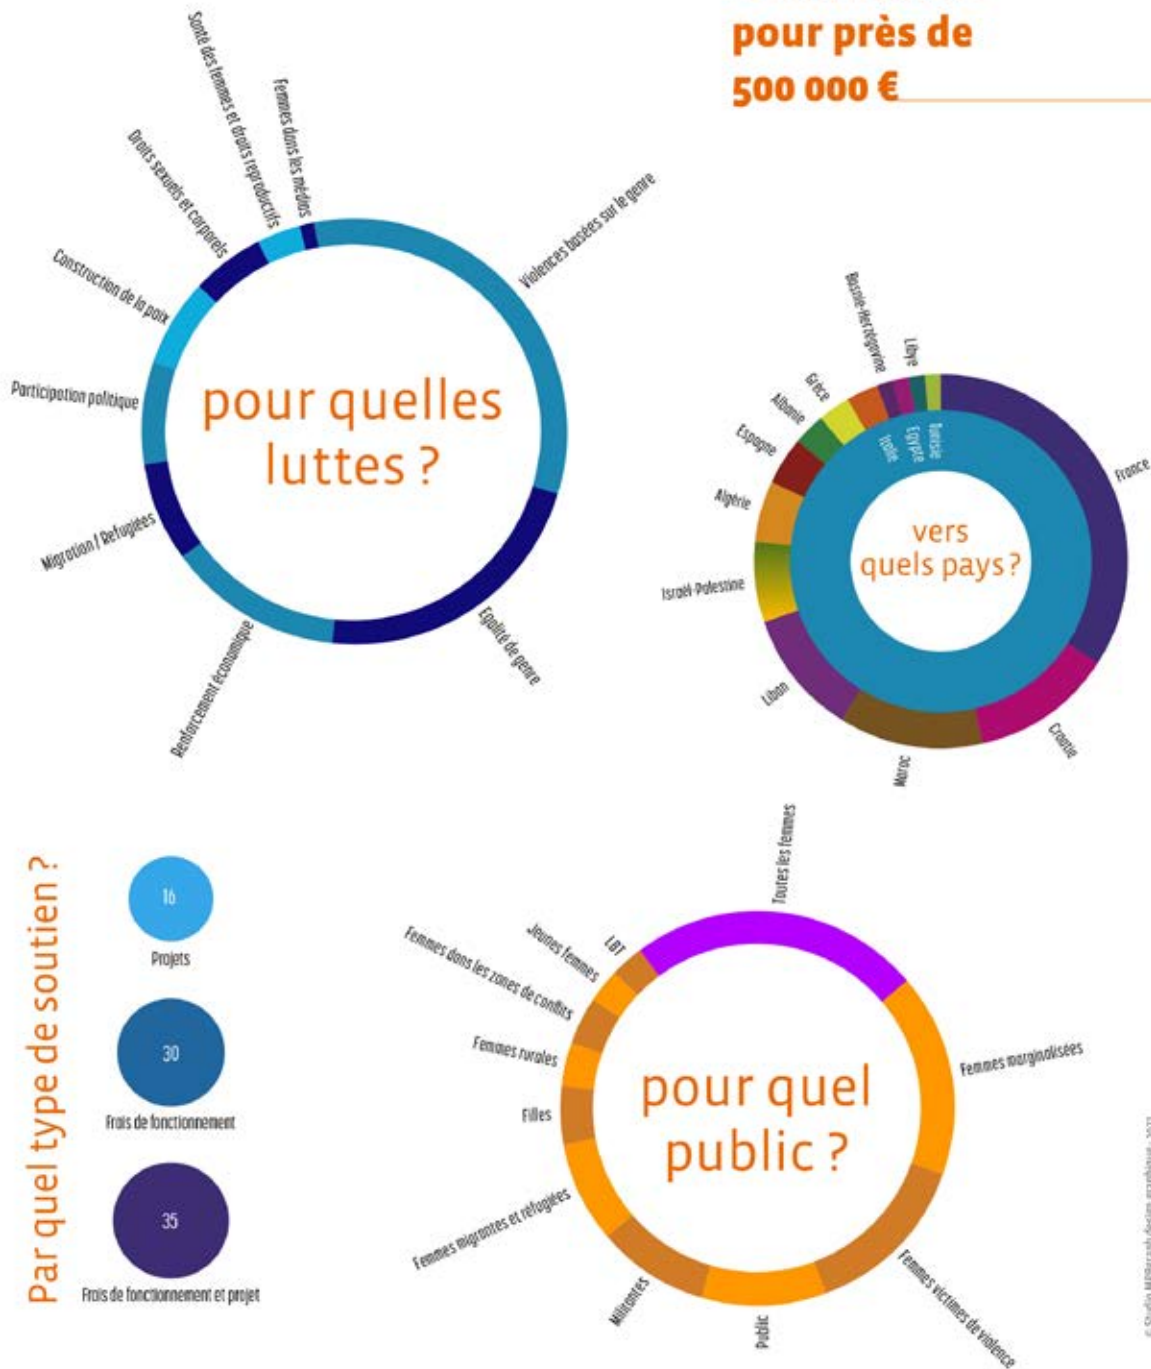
pour près de 500 000 €

Santé des femmes et droits reproductifs
Femmes dans les médias
Droits sexuels et corporels
Construction de la paix
Violences basées sur le genre
Participation politique
pour quelles luttes ?
Migration / Refugiées
Égalité de genre
Renforcement économique

Bosnie-Herzégovine
Libye
Grèce
Albanie
Espagne
Tunisie
Egypte
Italie
France
Algérie
vers quels pays ?
Israël-Palestine
Liban
Croatie
Maroc

Par quel type de soutien ?
16
Projets
30
Frais de fonctionnement
35
Frais de fonctionnement et projet

Toutes les femmes
LBT
Jeunes femmes
Femmes dans les zones de conflits
Femmes rurales
Femmes marginalisées
pour quel public ?
Filles
Femmes migrantes et réfugiées
Militantes
Public
Femmes victimes de violence

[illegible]